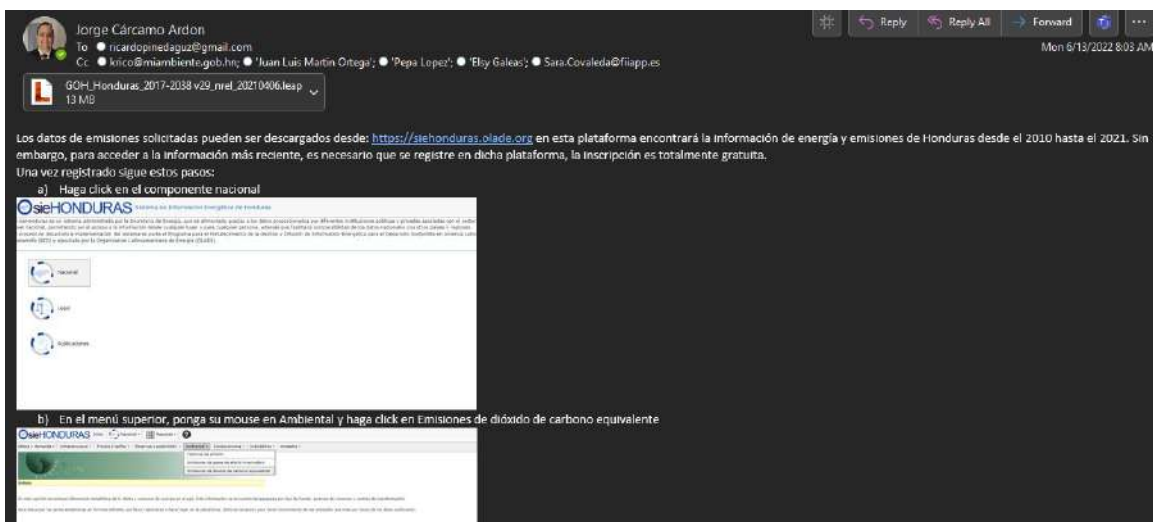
Jorge Cárcamo Ardon
To ricardopinedaguz@gmail.com
Cc krico@miambiente.gob.hn; 'Juan Luis Martin Ortega'; 'Pepa Lopez'; 'Elsy Galeas'; Sara.Covaleda@fiiapp.es

Reply
Reply All
Forward
...
Mon 6/13/2022 8:03 AM

GOH_Honduras_2017-2038 v29_nrel_20210406.leap
13 MB

Los datos de emisiones solicitadas pueden ser descargados desde: https://siehonduras.olade.org en esta plataforma encontrará la información de energía y emisiones de Honduras desde el 2010 hasta el 2021. Sin embargo, para acceder a la información más reciente, es necesario que se registre en dicha plataforma, la inscripción es totalmente gratuita.
Una vez registrado sigue estos pasos:
a) Haga click en el componente nacional

sieHONDURAS Sistema de Información Energética de Honduras

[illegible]

Nacional
Leyes
Publicaciones

b) En el menú superior, ponga su mouse en Ambiental y haga click en Emisiones de dióxido de carbono equivalente

sieHONDURAS

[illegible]